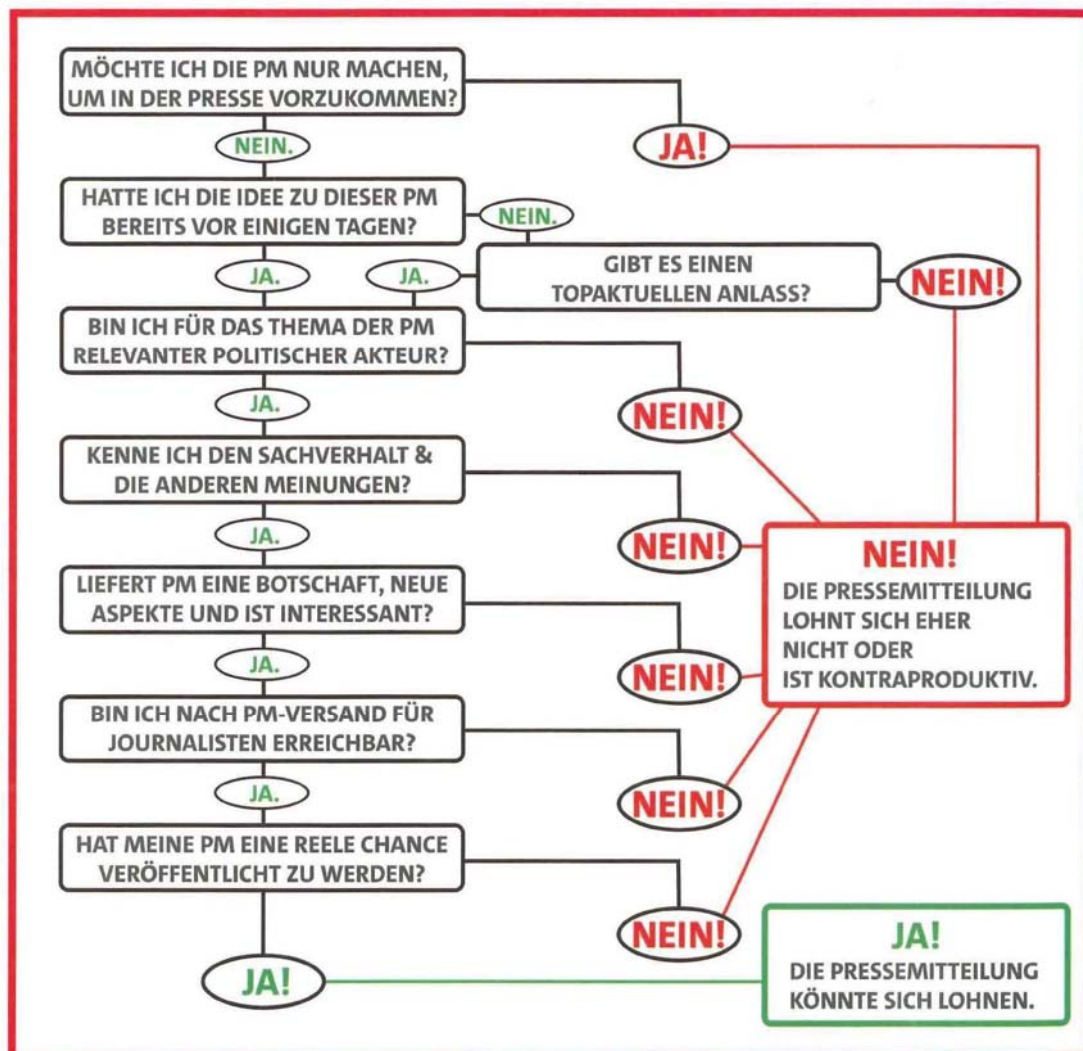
MÖCHTE ICH DIE PM NUR MACHEN, UM IN DER PRESSE VORZUKOMMEN?

JA!

NEIN.

HATTE ICH DIE IDEE ZU DIESER PM BEREITS VOR EINIGEN TAGEN?

NEIN.

JA.

JA.

GIBT ES EINEN TOPAKTUELLEN ANLASS?

NEIN!

BIN ICH FÜR DAS THEMA DER PM RELEVANTER POLITISCHER AKTEUR?

NEIN!

JA.

KENNE ICH DEN SACHVERHALT & DIE ANDEREN MEINUNGEN?

NEIN!

JA.

NEIN!
DIE PRESSEMITTEILUNG LOHNT SICH EHER NICHT ODER IST KONTRAPRODUKTIV.

LIEFERT PM EINE BOTSCHAFT, NEUE ASPEKTE UND IST INTERESSANT?

NEIN!

JA.

BIN ICH NACH PM-VERSAND FÜR JOURNALISTEN ERREICHBAR?

NEIN!

JA.

HAT MEINE PM EINE REELE CHANCE VERÖFFENTLICHT ZU WERDEN?

NEIN!

JA!

JA!
DIE PRESSEMITTEILUNG KÖNNTE SICH LOHNEN.